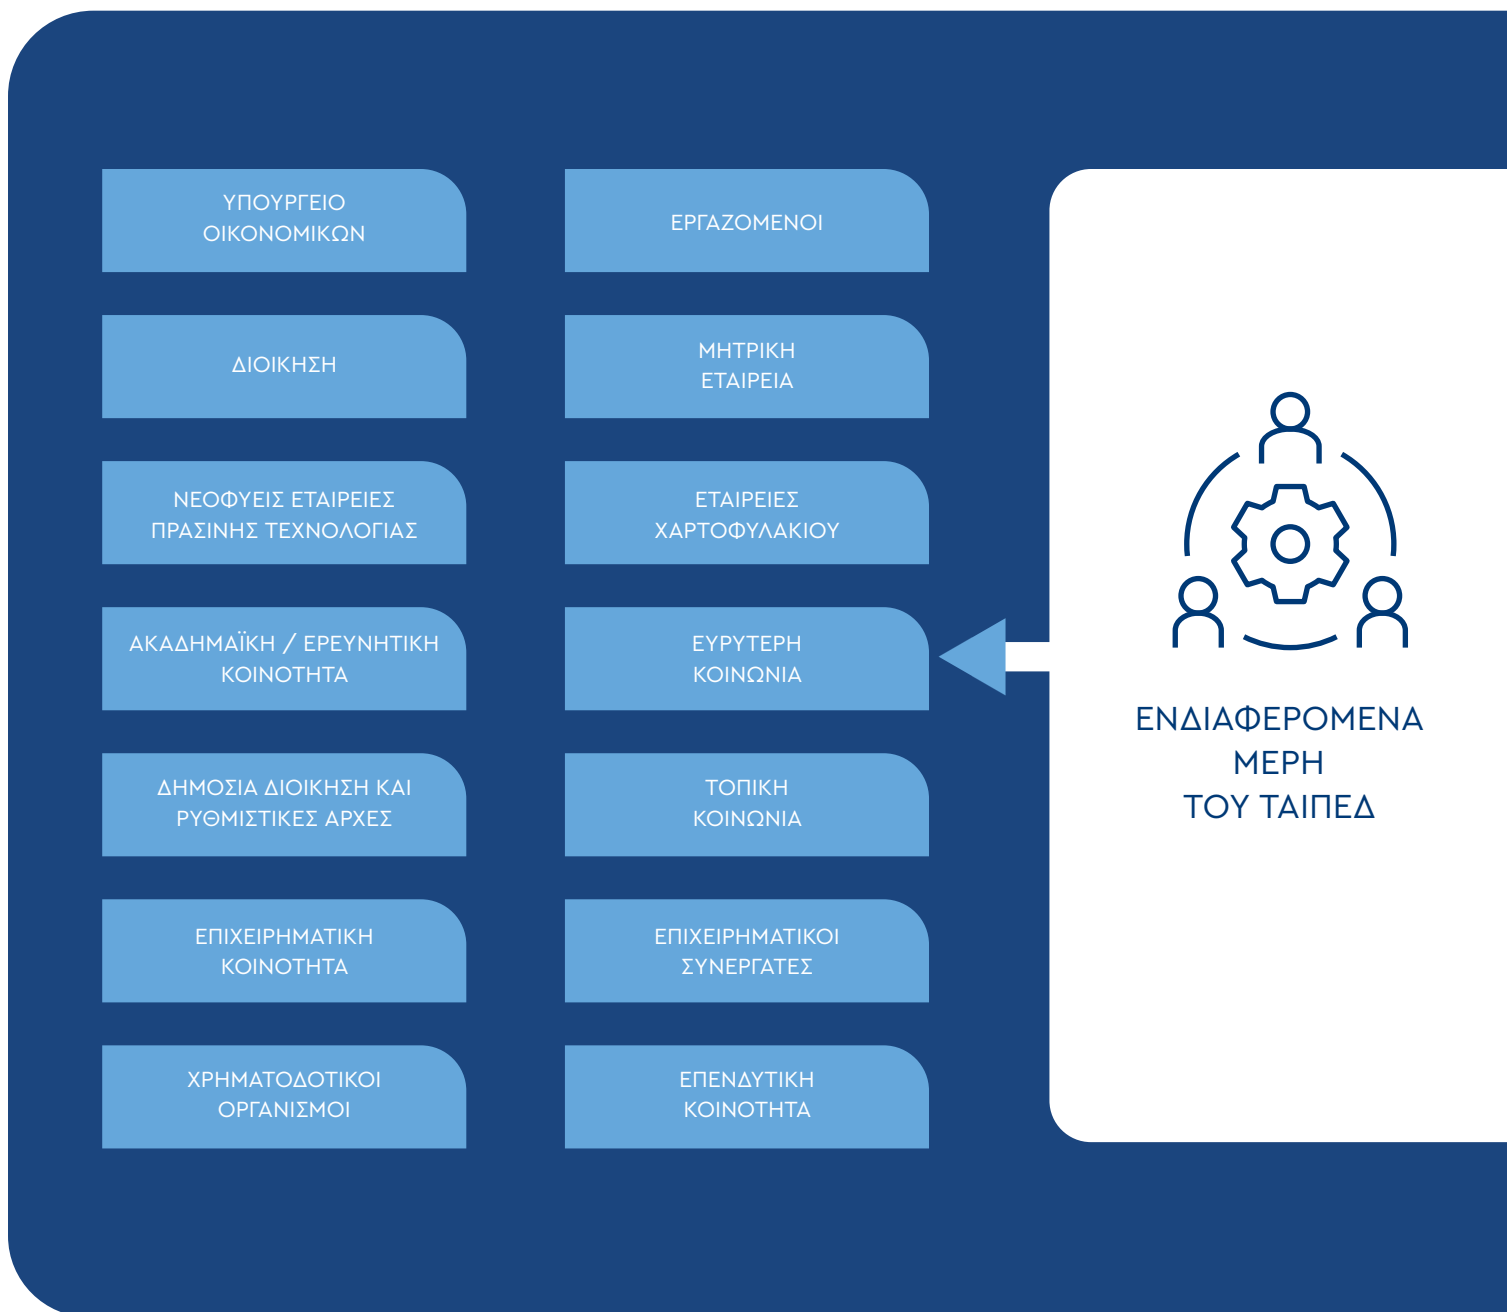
ΥΠΟΥΡΓΕΙΟ ΟΙΚΟΝΟΜΙΚΩΝ

ΕΡΓΑΖΟΜΕΝΟΙ

ΔΙΟΙΚΗΣΗ

ΜΗΤΡΙΚΗ ΕΤΑΙΡΕΙΑ

ΝΕΟΦΥΕΙΣ ΕΤΑΙΡΕΙΕΣ ΠΡΑΣΙΝΗΣ ΤΕΧΝΟΛΟΓΙΑΣ

ΕΤΑΙΡΕΙΕΣ ΧΑΡΤΟΦΥΛΑΚΙΟΥ

ΑΚΑΔΗΜΑΪΚΗ / ΕΡΕΥΝΗΤΙΚΗ ΚΟΙΝΟΤΗΤΑ

ΕΥΡΥΤΕΡΗ ΚΟΙΝΩΝΙΑ

ΔΗΜΟΣΙΑ ΔΙΟΙΚΗΣΗ ΚΑΙ ΡΥΘΜΙΣΤΙΚΕΣ ΑΡΧΕΣ

ΤΟΠΙΚΗ ΚΟΙΝΩΝΙΑ

ΕΠΙΧΕΙΡΗΜΑΤΙΚΗ ΚΟΙΝΟΤΗΤΑ

ΕΠΙΧΕΙΡΗΜΑΤΙΚΟΙ ΣΥΝΕΡΓΑΤΕΣ

ΧΡΗΜΑΤΟΔΟΤΙΚΟΙ ΟΡΓΑΝΙΣΜΟΙ

ΕΠΕΝΔΥΤΙΚΗ ΚΟΙΝΟΤΗΤΑ

ΕΝΔΙΑΦΕΡΟΜΕΝΑ ΜΕΡΗ ΤΟΥ ΤΑΙΠΕΔ